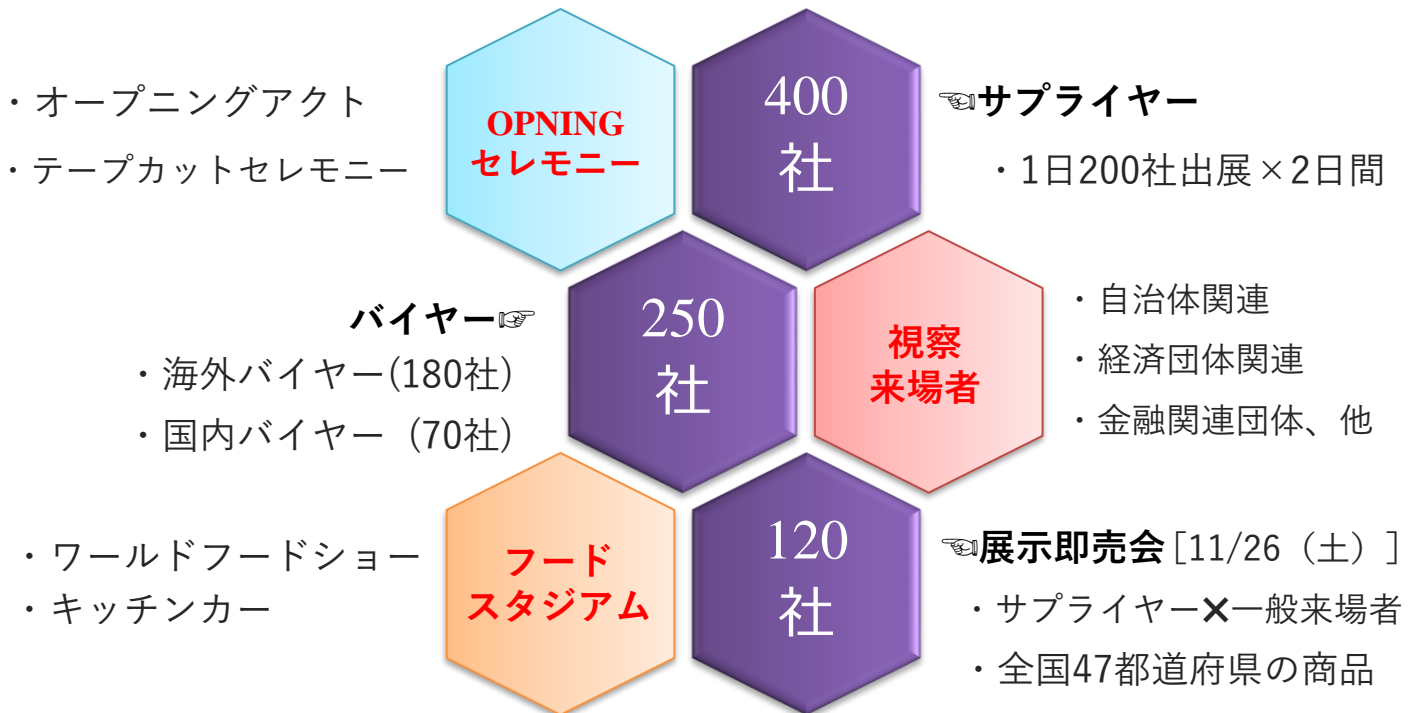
・オープニングアクト

・テープカットセレモニー

OPNING セレモニー

400 社

☜サプライヤー

・1日200社出展×2日間

バイヤー☞

・海外バイヤー(180社)

・国内バイヤー（70社）

250 社

視察 来場者

・自治体関連

・経済団体関連

・金融関連団体、他

・ワールドフードショー

・キッチンカー

フード スタジアム

120 社

☜展示即売会［11/26（土）］

・サプライヤー✕一般来場者

・全国47都道府県の商品